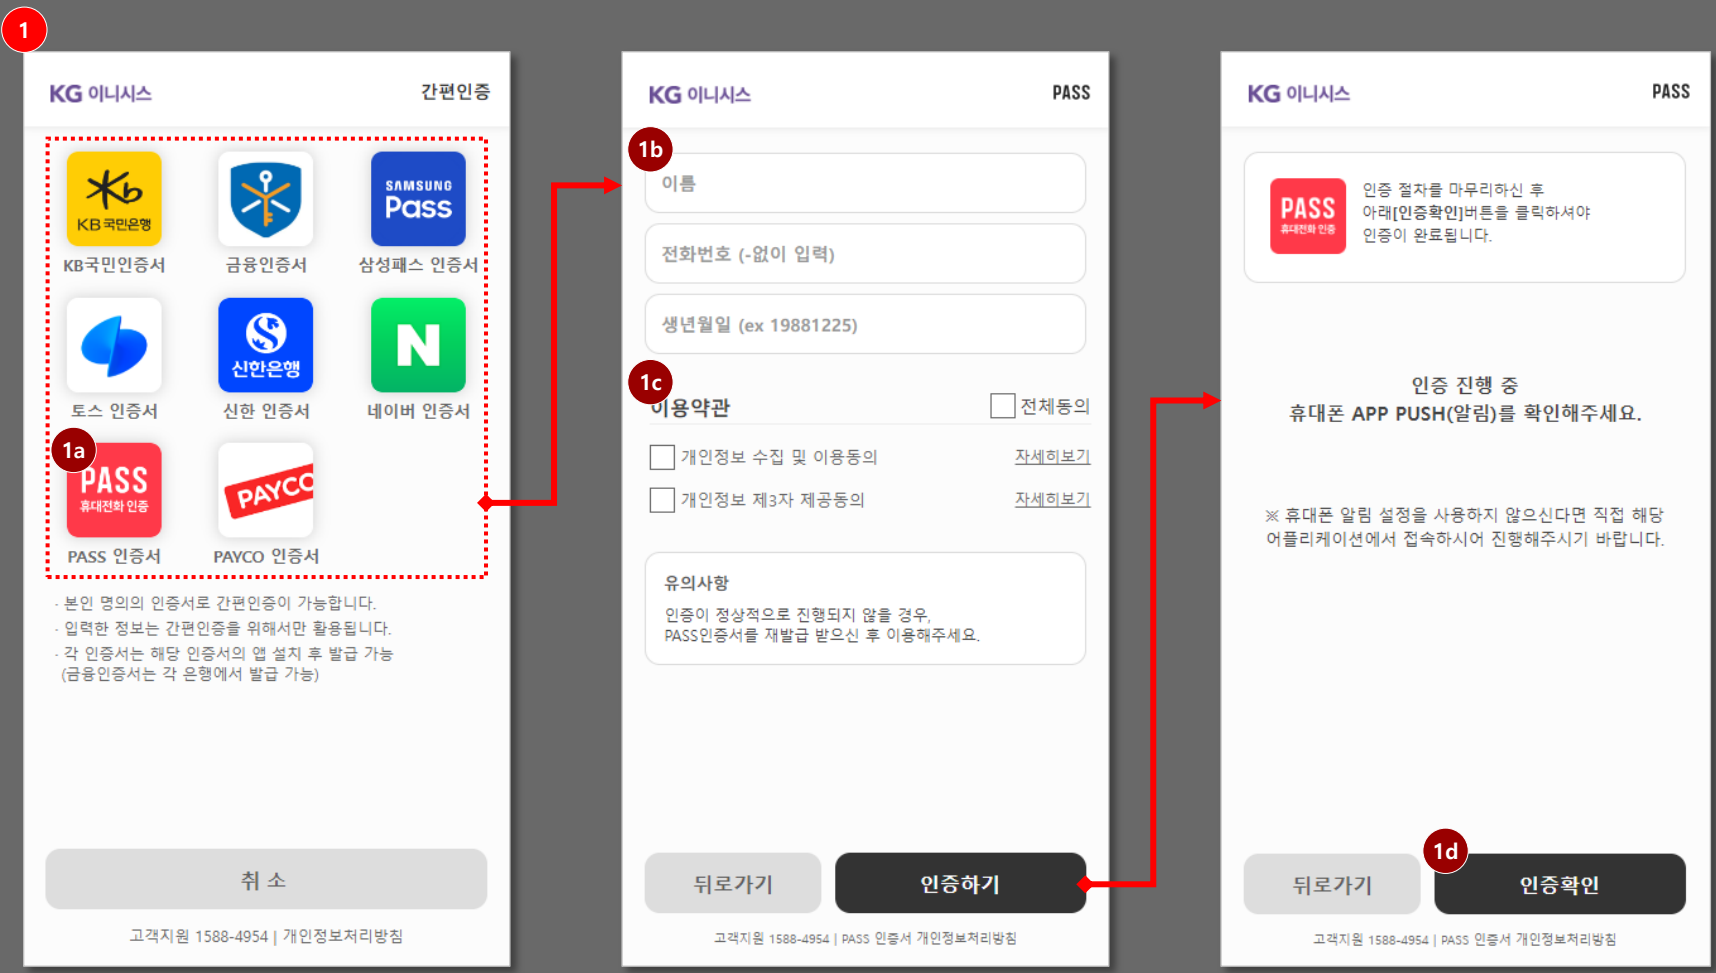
1

KG 이니시스 간편인증

KB국민은행
KB국민인증서

금융인증서

SAMSUNG Pass
삼성패스 인증서

토스 인증서

신한은행
신한 인증서

N
네이버 인증서

1a
PASS
휴대전화 인증
PASS 인증서

PAYCO
PAYCO 인증서

· 본인 명의의 인증서로 간편인증이 가능합니다.
· 입력한 정보는 간편인증을 위해서만 활용됩니다.
· 각 인증서는 해당 인증서의 앱 설치 후 발급 가능
(금융인증서는 각 은행에서 발급 가능)

취 소

고객지원 1588-4954 | 개인정보처리방침

KG 이니시스 PASS

1b
이름

전화번호 (-없이 입력)

생년월일 (ex 19881225)

1c
이용약관 전체동의

개인정보 수집 및 이용동의 자세히보기

개인정보 제3자 제공동의 자세히보기

유의사항
인증이 정상적으로 진행되지 않을 경우,
PASS인증서를 재발급 받으신 후 이용해주세요.

뒤로가기 인증하기

고객지원 1588-4954 | PASS 인증서 개인정보처리방침

KG 이니시스 PASS

PASS
휴대전화 인증
인증 절차를 마무리하신 후
아래[인증확인]버튼을 클릭하셔야
인증이 완료됩니다.

인증 진행 중
휴대폰 APP PUSH(알림)를 확인해주세요.

※ 휴대폰 알림 설정을 사용하지 않으신다면 직접 해당 어플리케이션에서 접속하시어 진행해주시기 바랍니다.

뒤로가기
1d
인증확인

고객지원 1588-4954 | PASS 인증서 개인정보처리방침